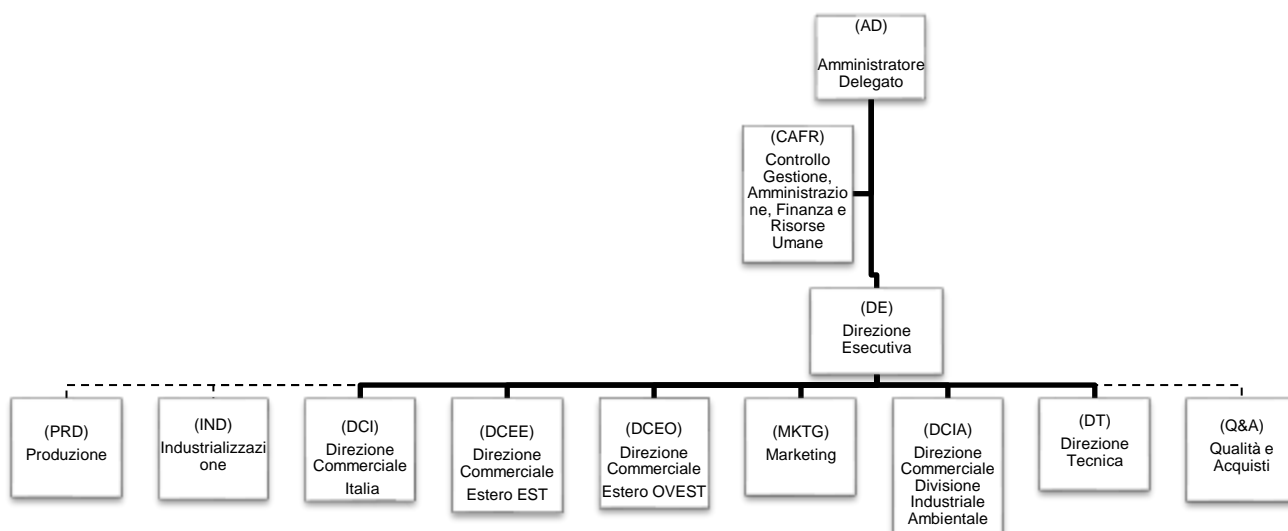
(AD)
Amministratore Delegato

(CAFR)
Controllo Gestione, Amministrazione, Finanza e Risorse Umane

(DE)
Direzione Esecutiva

(PRD)
Produzione

(IND)
Industrializzazione

(DCI)
Direzione Commerciale Italia

(DCEE)
Direzione Commerciale Estero EST

(DCEO)
Direzione Commerciale Estero OVEST

(MKTG)
Marketing

(DCIA)
Direzione Commerciale Divisione Industriale Ambientale

(DT)
Direzione Tecnica

(Q&A)
Qualità e Acquisti